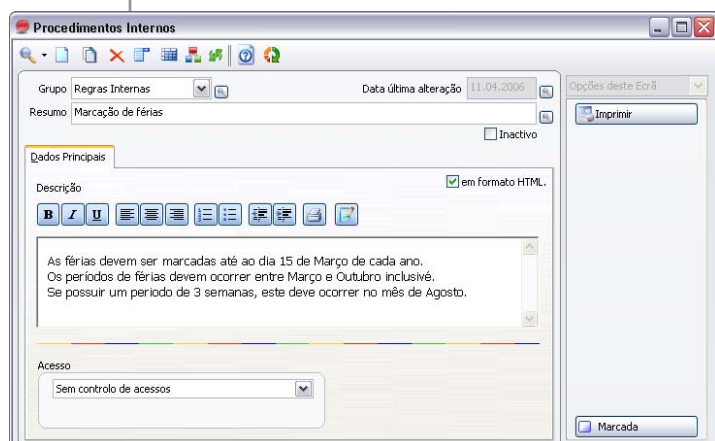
Procedimentos Internos

Grupo Regras Internas

Data última alteração 11.04.2006

Resumo Marcação de férias

Inactivo

Opções deste Ecrã

Imprimir

Dados Principais

Descrição

em formato HTML.

B I U

As férias devem ser marcadas até ao dia 15 de Março de cada ano.
Os períodos de férias devem ocorrer entre Março e Outubro inclusivé.
Se possuir um periodo de 3 semanas, este deve ocorrer no mês de Agosto.

Acesso

Sem controlo de acessos

Marcada